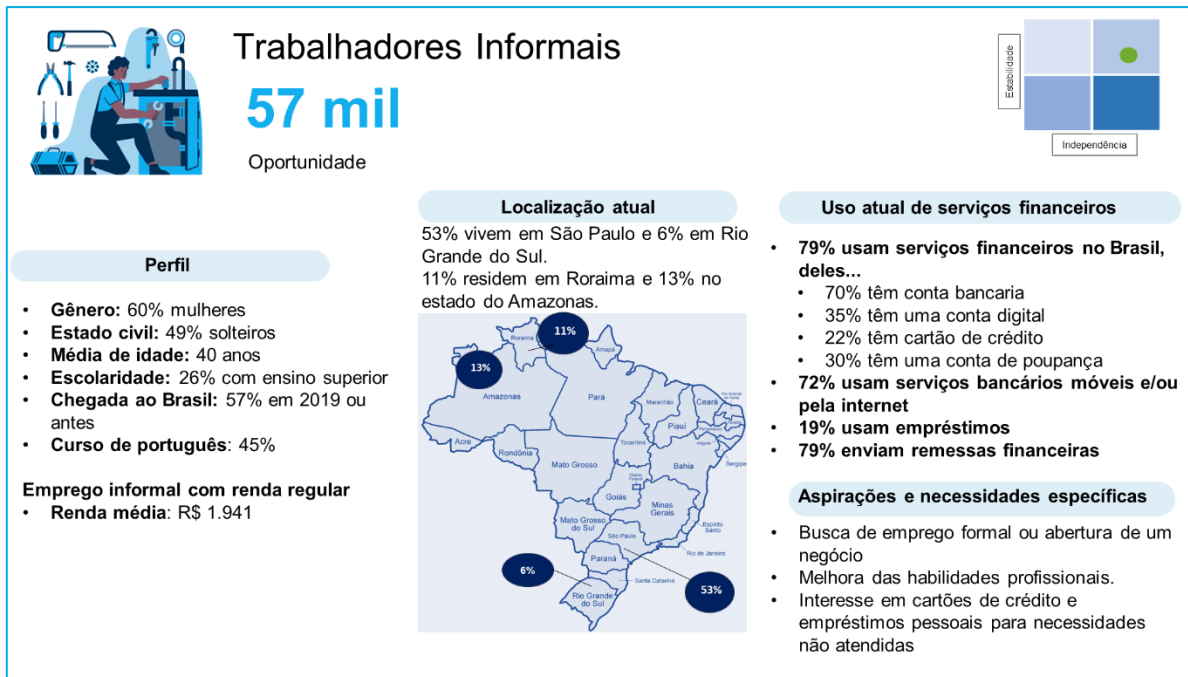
Trabalhadores Informais

57 mil

Oportunidade

Estabilidade

Independência

Perfil

• **Gênero:** 60% mulheres
• **Estado civil:** 49% solteiros
• **Média de idade:** 40 anos
• **Escolaridade:** 26% com ensino superior
• **Chegada ao Brasil:** 57% em 2019 ou antes
• **Curso de português**: 45%

**Emprego informal com renda regular**
• **Renda média**: R$ 1.941

Localização atual

53% vivem em São Paulo e 6% em Rio Grande do Sul.
11% residem em Roraima e 13% no estado do Amazonas.

11%
13%
Roraima
Amapá
Amazonas
Pará
Maranhão
Ceará
Rio Grande do Norte
Paraíba
Pernambuco
Alagoas
Sergipe
Piauí
Acre
Rondônia
Tocantins
Mato Grosso
Bahia
Distrito Federal
Goiás
Minas Gerais
Espírito Santo
Mato Grosso do Sul
São Paulo
Rio de Janeiro
Paraná
Santa Catarina
Rio Grande do Sul
6%
53%

Uso atual de serviços financeiros

• **79% usam serviços financeiros no Brasil, deles...**
  • 70% têm conta bancaria
  • 35% têm uma conta digital
  • 22% têm cartão de crédito
  • 30% têm uma conta de poupança
• **72% usam serviços bancários móveis e/ou pela internet**
• **19% usam empréstimos**
• **79% enviam remessas financeiras**

Aspirações e necessidades específicas

• Busca de emprego formal ou abertura de um negócio
• Melhora das habilidades profissionais.
• Interesse em cartões de crédito e empréstimos pessoais para necessidades não atendidas